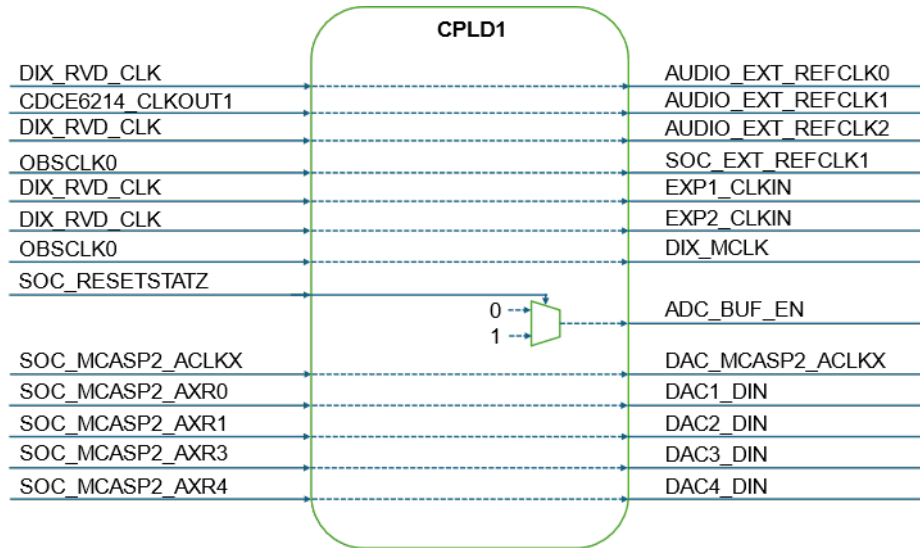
CPLD1

DIX_RVD_CLK
CDCE6214_CLKOUT1
DIX_RVD_CLK
OBSCLK0
DIX_RVD_CLK
DIX_RVD_CLK
OBSCLK0
SOC_RESETSTATZ
SOC_MCASP2_ACLKX
SOC_MCASP2_AXR0
SOC_MCASP2_AXR1
SOC_MCASP2_AXR3
SOC_MCASP2_AXR4

0
1

AUDIO_EXT_REFCLK0
AUDIO_EXT_REFCLK1
AUDIO_EXT_REFCLK2
SOC_EXT_REFCLK1
EXP1_CLKIN
EXP2_CLKIN
DIX_MCLK
ADC_BUF_EN
DAC_MCASP2_ACLKX
DAC1_DIN
DAC2_DIN
DAC3_DIN
DAC4_DIN